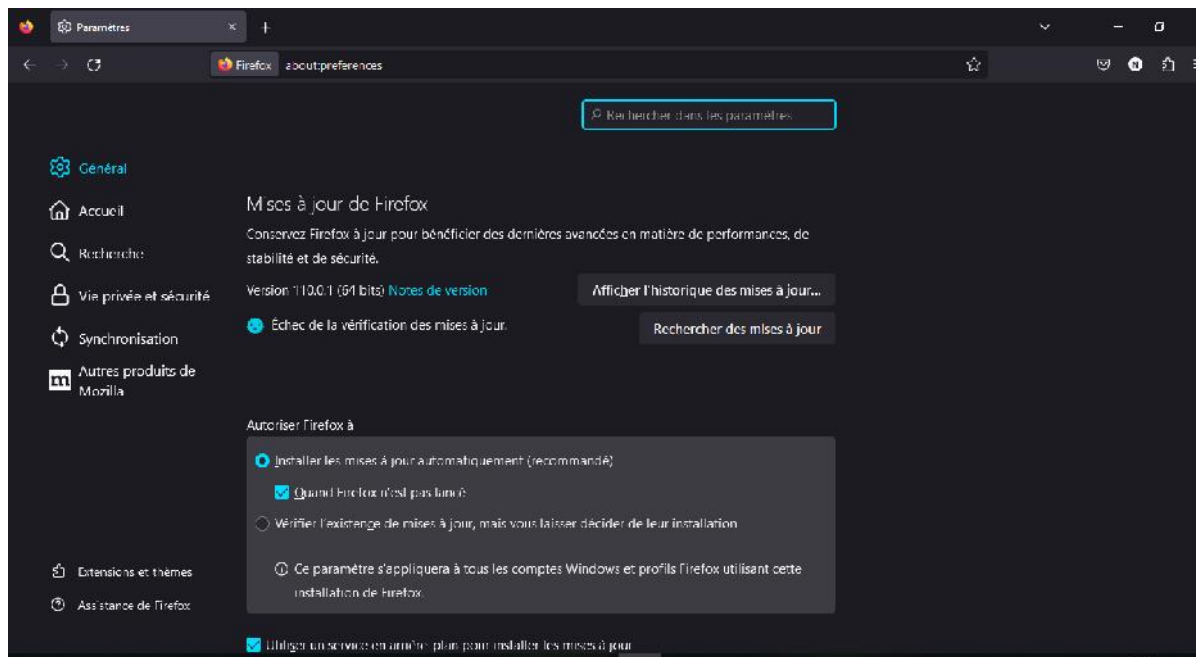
Paramètres

Firefox about:preferences

Rechercher dans les paramètres

Général

Accueil

Recherche

Vie privée et sécurité

Synchronisation

Autres produits de Mozilla

Extensions et thèmes

Assistance de Firefox

Mises à jour de Firefox

Conservez Firefox à jour pour bénéficier des dernières avancées en matière de performances, de stabilité et de sécurité.

Version 110.0.1 (64 bits) Notes de version

Afficher l'historique des mises à jour…

Échec de la vérification des mises à jour.

Rechercher des mises à jour

Autoriser Firefox à

Installer les mises à jour automatiquement (recommandé)

Quand Firefox n'est pas lancé

Vérifier l'existence de mises à jour, mais vous laisser décider de leur installation

Ce paramètre s'appliquera à tous les comptes Windows et profils Firefox utilisant cette installation de Firefox.

Utiliser un service en arrière-plan pour installer les mises à jour